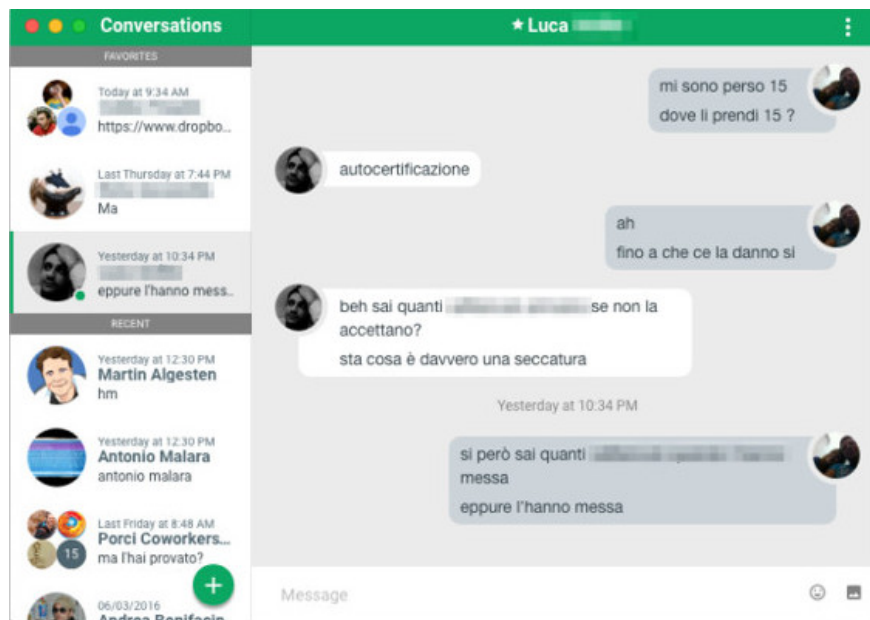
Conversations

FAVORITES

Today at 9:34 AM
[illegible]
https://www.dropbo...

Last Thursday at 7:44 PM
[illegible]
Ma

Yesterday at 10:34 PM
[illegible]
eppure l'hanno mess...

RECENT

Yesterday at 12:30 PM
Martin Algesten
hm

Yesterday at 12:30 PM
Antonio Malara
antonio malara

Last Friday at 8:48 AM
Porci Coworkers...
ma l'hai provato?

15

+

06/03/2016
Andrea Bonifacio

★ Luca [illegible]

mi sono perso 15
dove li prendi 15 ?

autocertificazione

ah
fino a che ce la danno si

beh sai quanti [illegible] se non la accettano?
sta cosa è davvero una seccatura

Yesterday at 10:34 PM

si però sai quanti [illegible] messa
eppure l'hanno messa

Message